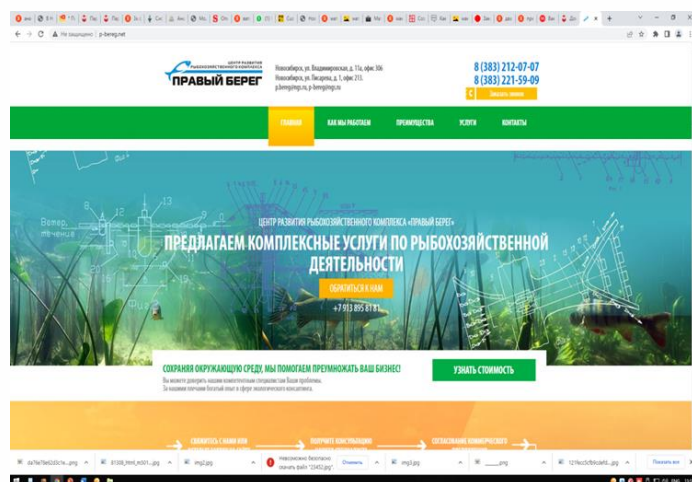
Не защищено | p-bereg.net

ЦЕНТР РАЗВИТИЯ РЫБОХОЗЯЙСТВЕННОГО КОМПЛЕКСА
ПРАВЫЙ БЕРЕГ

Новосибирск, ул. Владимировская, д. 11а, офис 306
Новосибирск, ул. Писарева, д. 1, офис 213.
p.bereg@ngs.ru, p-bereg@ngs.ru

8 (383) 212-07-07
8 (383) 221-59-09

Заказать звонок

ГЛАВНАЯ
КАК МЫ РАБОТАЕМ
ПРЕИМУЩЕСТВА
УСЛУГИ
КОНТАКТЫ

ЦЕНТР РАЗВИТИЯ РЫБОХОЗЯЙСТВЕННОГО КОМПЛЕКСА «ПРАВЫЙ БЕРЕГ»

ПРЕДЛАГАЕМ КОМПЛЕКСНЫЕ УСЛУГИ ПО РЫБОХОЗЯЙСТВЕННОЙ ДЕЯТЕЛЬНОСТИ

ОБРАТИТЬСЯ К НАМ

+7 913 895 81 81

СОХРАНЯЯ ОКРУЖАЮЩУЮ СРЕДУ, МЫ ПОМОГАЕМ ПРЕУМНОЖАТЬ ВАШ БИЗНЕС!
Вы можете доверить нашим компетентным специалистам Ваши проблемы.
За нашими плечами богатый опыт в сфере экологического консалтинга.

УЗНАТЬ СТОИМОСТЬ

СВЯЖИТЕСЬ С НАМИ
ПОЛУЧИТЕ КОНСУЛЬТАЦИЮ
СОГЛАСОВАНИЕ КОММЕРЧЕСКОГО

Невозможно безопасно скачать файл "23452.jpg"
Отменить
img2.jpg
img3.jpg
Показать все